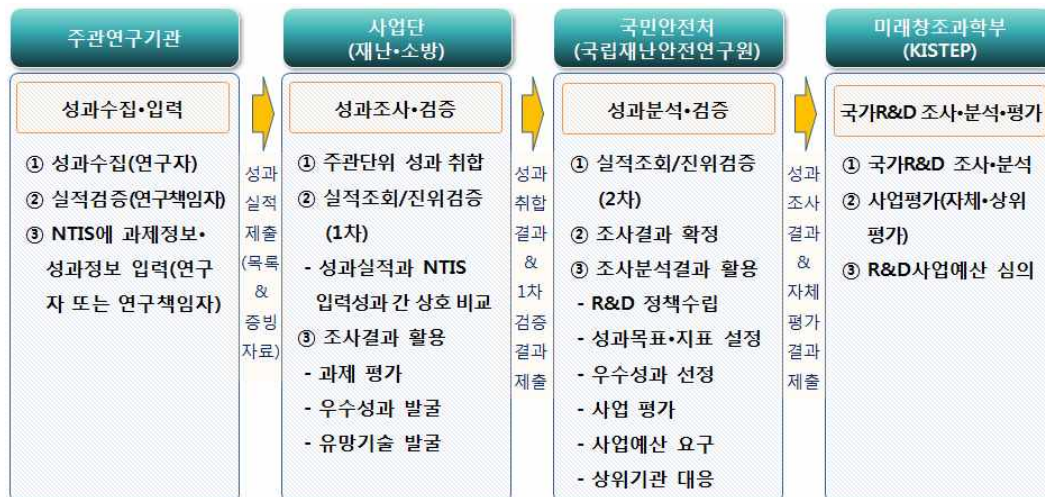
주관연구기관

성과수집•입력

① 성과수집(연구자)
② 실적검증(연구책임자)
③ NTIS에 과제정보• 성과정보 입력(연구자 또는 연구책임자)

성과 실적 제출 (목록 & 증빙 자료)

사업단
(재난•소방)

성과조사•검증

① 주관단위 성과 취합
② 실적조회/진위검증 (1차)
- 성과실적과 NTIS 입력성과 간 상호 비교
③ 조사결과 활용
- 과제 평가
- 우수성과 발굴
- 유망기술 발굴

성과 취합 결과 & 1차 검증 결과 제출

국민안전처
(국립재난안전연구원)

성과분석•검증

① 실적조회/진위검증 (2차)
② 조사결과 확정
③ 조사분석결과 활용
- R&D 정책수립
- 성과목표•지표 설정
- 우수성과 선정
- 사업 평가
- 사업예산 요구
- 상위기관 대응

성과 조사 결과 & 자체 평가 결과 제출

미래창조과학부
(KISTEP)

국가R&D 조사•분석•평가

① 국가R&D 조사•분석
② 사업평가(자체•상위 평가)
③ R&D사업예산 심의